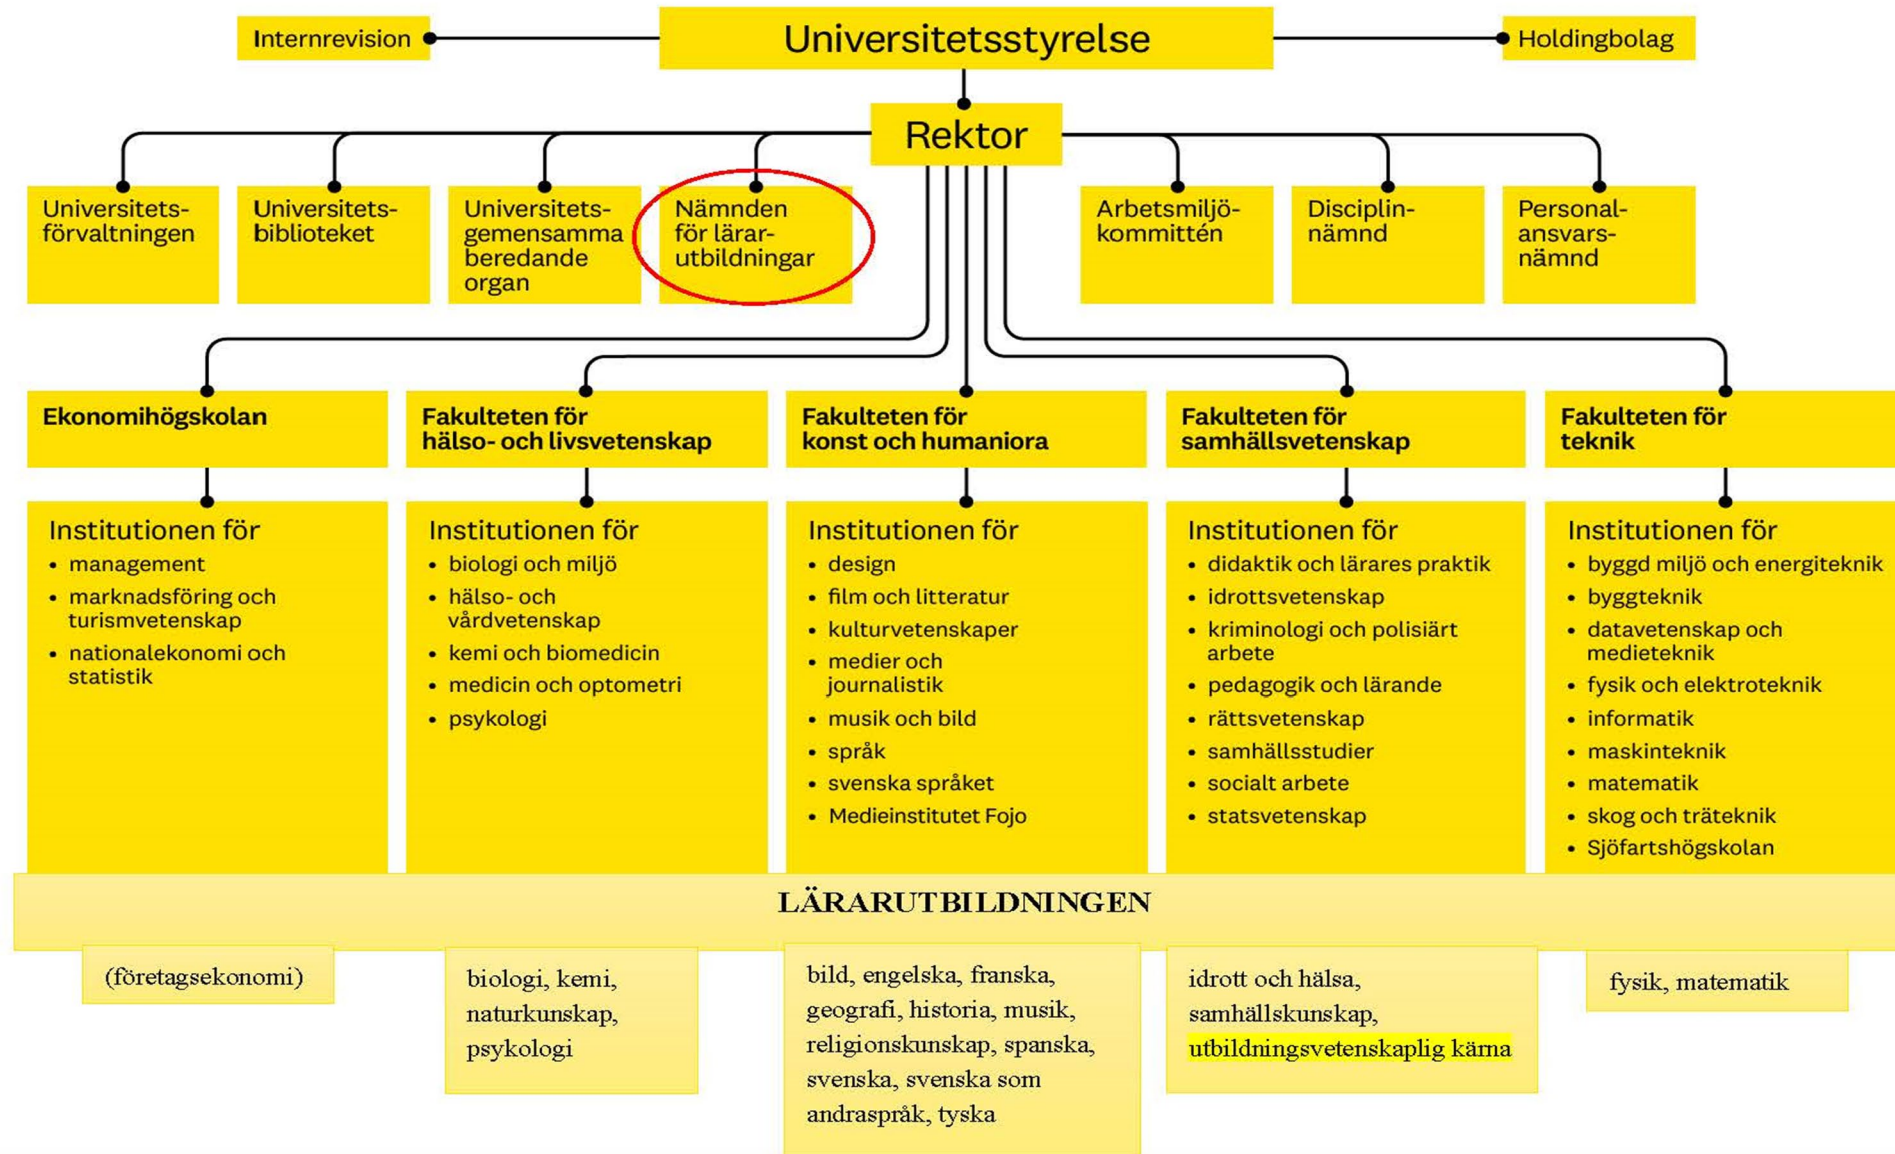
Internrevision

Universitetsstyrelse

Holdingbolag

Rektor

Universitetsförvaltningen

Universitetsbiblioteket

Universitetsgemensamma beredande organ

Nämnden för lärarutbildningar

Arbetsmiljökommittén

Disciplinnämnd

Personalansvarsnämnd

Ekonomihögskolan

Institutionen för
• management
• marknadsföring och turismvetenskap
• nationalekonomi och statistik

Fakulteten för hälso- och livsvetenskap

Institutionen för
• biologi och miljö
• hälso- och vårdvetenskap
• kemi och biomedicin
• medicin och optometri
• psykologi

Fakulteten för konst och humaniora

Institutionen för
• design
• film och litteratur
• kulturvetenskaper
• medier och journalistik
• musik och bild
• språk
• svenska språket
• Medieinstitutet Fojo

Fakulteten för samhällsvetenskap

Institutionen för
• didaktik och lärares praktik
• idrottsvetenskap
• kriminologi och polisiärt arbete
• pedagogik och lärande
• rättsvetenskap
• samhällsstudier
• socialt arbete
• statsvetenskap

Fakulteten för teknik

Institutionen för
• byggd miljö och energiteknik
• byggteknik
• datavetenskap och medieteknik
• fysik och elektroteknik
• informatik
• maskinteknik
• matematik
• skog och träteknik
• Sjöfartshögskolan

LÄRARUTBILDNINGEN

(företagsekonomi)

biologi, kemi, naturkunskap, psykologi

bild, engelska, franska, geografi, historia, musik, religionskunskap, spanska, svenska, svenska som andraspråk, tyska

idrott och hälsa, samhällskunskap, utbildningsvetenskaplig kärna

fysik, matematik